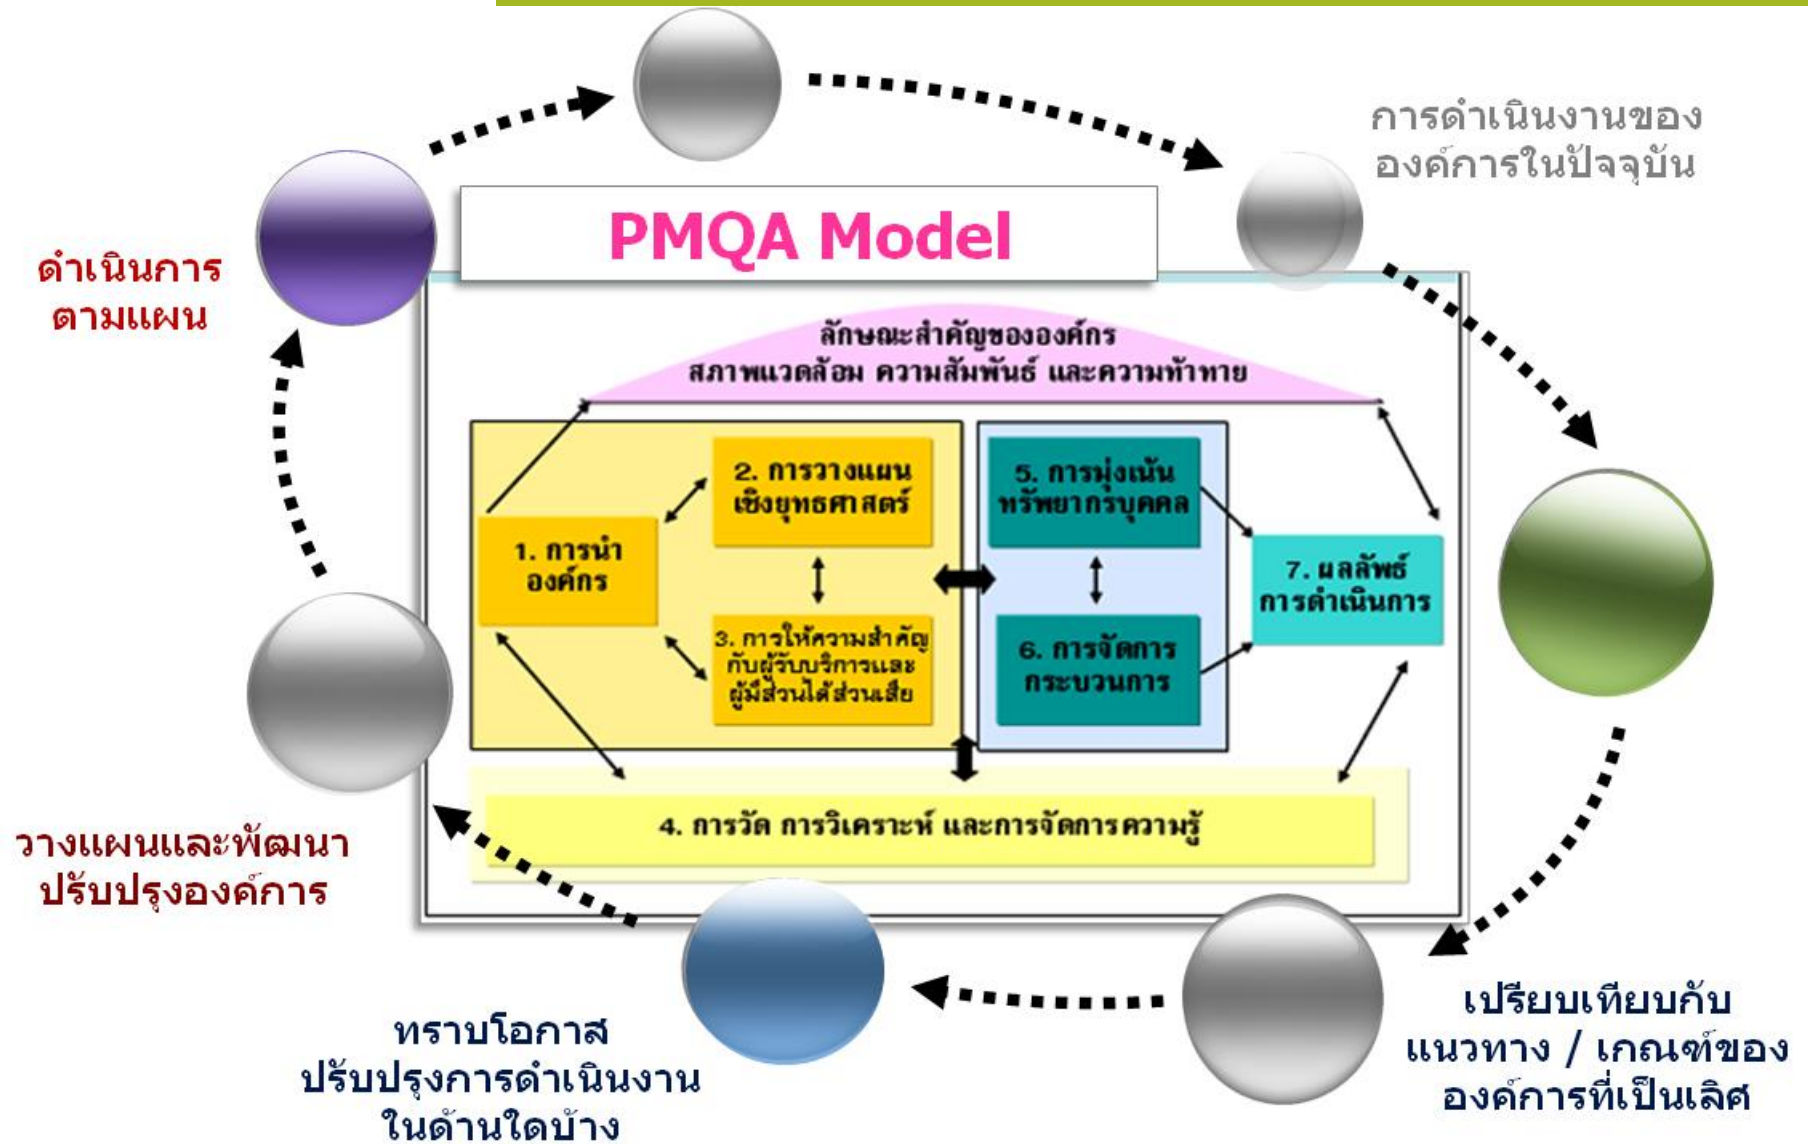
การดำเนินงานของ
องค์การในปัจจุบัน

PMQA Model

ดำเนินการ
ตามแผน

ลักษณะสำคัญขององค์กร
สภาพแวดล้อม ความสัมพันธ์ และความท้าทาย

1. การนำองค์กร

2. การวางแผนเชิงยุทธศาสตร์

3. การให้ความสำคัญกับผู้รับบริการและผู้มีส่วนได้ส่วนเสีย

5. การมุ่งเน้นทรัพยากรบุคคล

6. การจัดการกระบวนการ

7. ผลลัพธ์การดำเนินการ

4. การวัด การวิเคราะห์ และการจัดการความรู้

วางแผนและพัฒนา
ปรับปรุงองค์การ

ทราบโอกาส
ปรับปรุงการดำเนินงาน
ในด้านใดบ้าง

เปรียบเทียบกับ
แนวทาง / เกณฑ์ของ
องค์การที่เป็นเลิศ